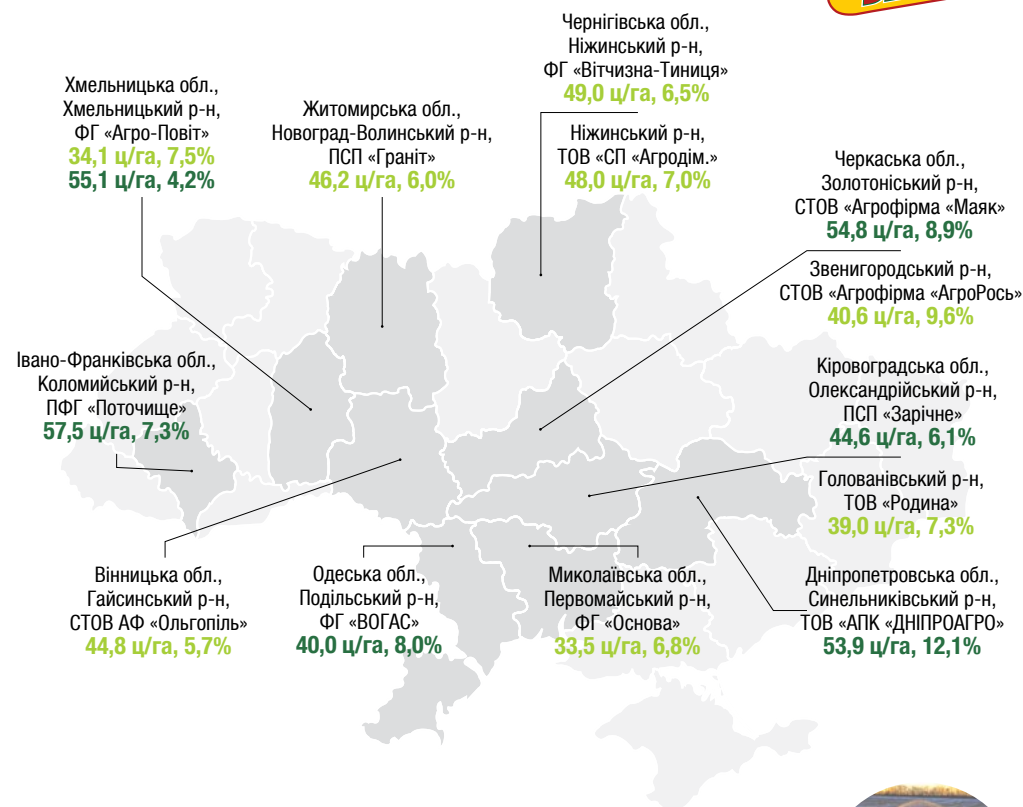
Чернігівська обл.,
Ніжинський р-н,
ФГ «Вітчизна-Тиниця»
49,0 ц/га, 6,5%

Ніжинський р-н,
ТОВ «СП «Агродім.»
48,0 ц/га, 7,0%

Хмельницька обл.,
Хмельницький р-н,
ФГ «Агро-Повіт»
34,1 ц/га, 7,5%
55,1 ц/га, 4,2%

Житомирська обл.,
Новоград-Волинський р-н,
ПСП «Граніт»
46,2 ц/га, 6,0%

Черкаська обл.,
Золотоніський р-н,
СТОВ «Агрофірма «Маяк»
54,8 ц/га, 8,9%

Звенигородський р-н,
СТОВ «Агрофірма «АгроРось»
40,6 ц/га, 9,6%

Івано-Франківська обл.,
Коломийський р-н,
ПФГ «Поточище»
57,5 ц/га, 7,3%

Кіровоградська обл.,
Олександрійський р-н,
ПСП «Зарічне»
44,6 ц/га, 6,1%

Голованівський р-н,
ТОВ «Родина»
39,0 ц/га, 7,3%

Вінницька обл.,
Гайсинський р-н,
СТОВ АФ «Ольгопіль»
44,8 ц/га, 5,7%

Одеська обл.,
Подільський р-н,
ФГ «ВОГАС»
40,0 ц/га, 8,0%

Миколаївська обл.,
Первомайський р-н,
ФГ «Основа»
33,5 ц/га, 6,8%

Дніпропетровська обл.,
Синельниківський р-н,
ТОВ «АПК «ДНІПРОАГРО»
53,9 ц/га, 12,1%